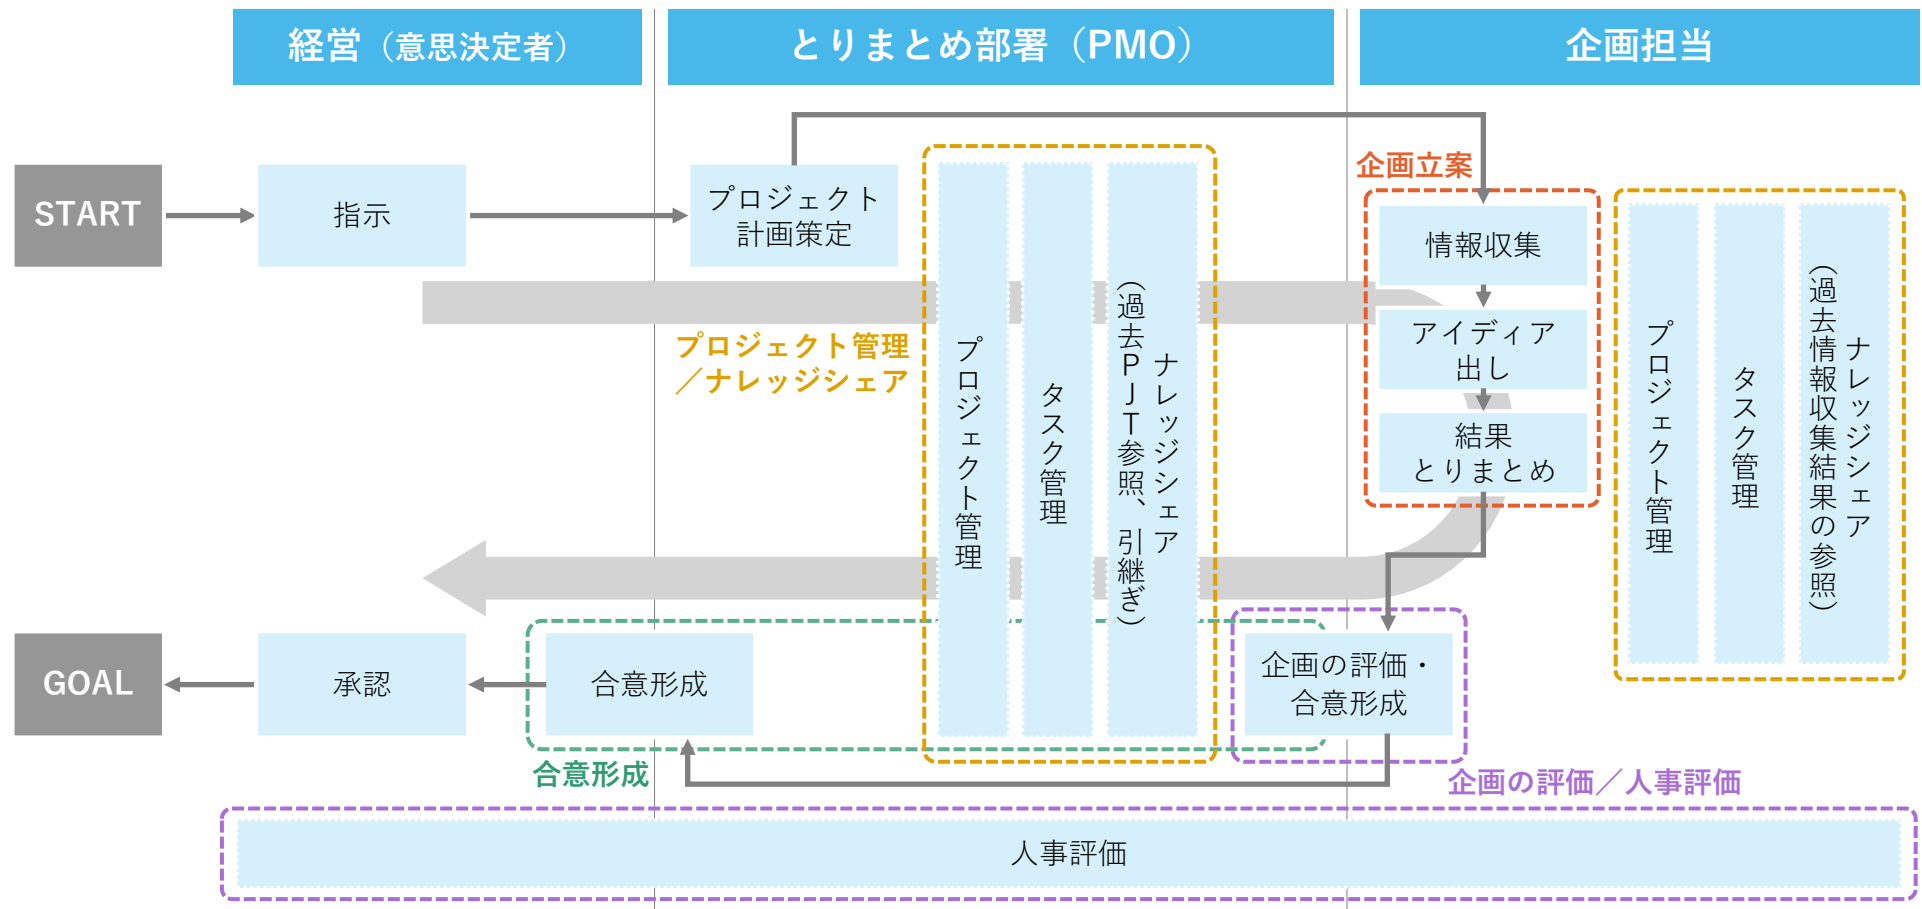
経営（意思決定者）

とりまとめ部署（PMO）

企画担当

START

指示

プロジェクト計画策定

プロジェクト管理

タスク管理

ナレッジシェア（過去PJT参照、引継ぎ）

プロジェクト管理／ナレッジシェア

企画立案

情報収集

アイディア出し

結果とりまとめ

プロジェクト管理

タスク管理

ナレッジシェア（過去情報収集結果の参照）

GOAL

承認

合意形成

合意形成

企画の評価・合意形成

企画の評価／人事評価

人事評価